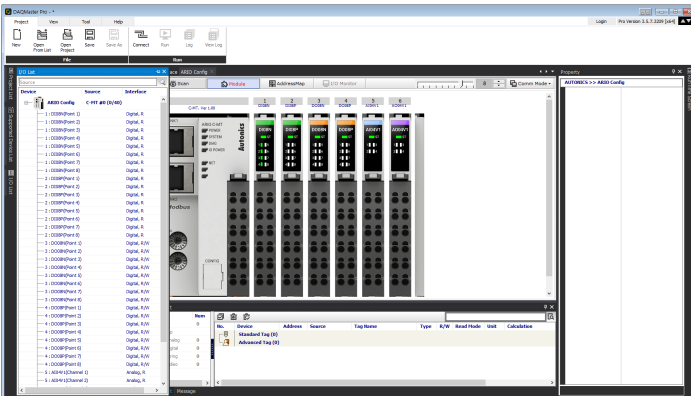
DAQMaster Pro - *

Project View Tool Help

New Open From List Open Project Save Save As Connect Run Log View Log

File Run

Login Pro Version 3.5.7.3209 [x64]

I/O List

Search

| Device | Source | Interface |
|---|---|---|
| ARIO Config | C-MT #0 (0/40) | |
| 1 : DI08N(Point 1) | | Digital, R |
| 1 : DI08N(Point 2) | | Digital, R |
| 1 : DI08N(Point 3) | | Digital, R |
| 1 : DI08N(Point 4) | | Digital, R |
| 1 : DI08N(Point 5) | | Digital, R |
| 1 : DI08N(Point 6) | | Digital, R |
| 1 : DI08N(Point 7) | | Digital, R |
| 1 : DI08N(Point 8) | | Digital, R |
| 2 : DI08P(Point 1) | | Digital, R |
| 2 : DI08P(Point 2) | | Digital, R |
| 2 : DI08P(Point 3) | | Digital, R |
| 2 : DI08P(Point 4) | | Digital, R |
| 2 : DI08P(Point 5) | | Digital, R |
| 2 : DI08P(Point 6) | | Digital, R |
| 2 : DI08P(Point 7) | | Digital, R |
| 2 : DI08P(Point 8) | | Digital, R |
| 3 : DO08N(Point 1) | | Digital, R/W |
| 3 : DO08N(Point 2) | | Digital, R/W |
| 3 : DO08N(Point 3) | | Digital, R/W |
| 3 : DO08N(Point 4) | | Digital, R/W |
| 3 : DO08N(Point 5) | | Digital, R/W |
| 3 : DO08N(Point 6) | | Digital, R/W |
| 3 : DO08N(Point 7) | | Digital, R/W |
| 3 : DO08N(Point 8) | | Digital, R/W |
| 4 : DO08P(Point 1) | | Digital, R/W |
| 4 : DO08P(Point 2) | | Digital, R/W |
| 4 : DO08P(Point 3) | | Digital, R/W |
| 4 : DO08P(Point 4) | | Digital, R/W |
| 4 : DO08P(Point 5) | | Digital, R/W |
| 4 : DO08P(Point 6) | | Digital, R/W |
| 4 : DO08P(Point 7) | | Digital, R/W |
| 4 : DO08P(Point 8) | | Digital, R/W |
| 5 : AI04V1(Channel 1) | | Analog, R |
| 5 : AI04V1(Channel 2) | | Analog, R |

Product List Supported Device List I/O List

ace ARIO Config

Main Module AddressMap I/O Monitor

Comm Mode

C-MT, Ver 1.00

1 DI08N 2 DI08P 3 DO08N 4 DO08P 5 AI04V1 6 AO04V1

ARIO-C-MT PWR SYSTEM RUN B POWER

NET

Modbus

Autonics

DI08N DI08P DO08N DO08P AI04V1 AO04V1

Num

No. Device Address Source Tag Name Type R/W Read Mode Unit Calculation

Standard Tag (0)
Advanced Tag (0)

Message

Property

AUTONICS >> ARIO Config